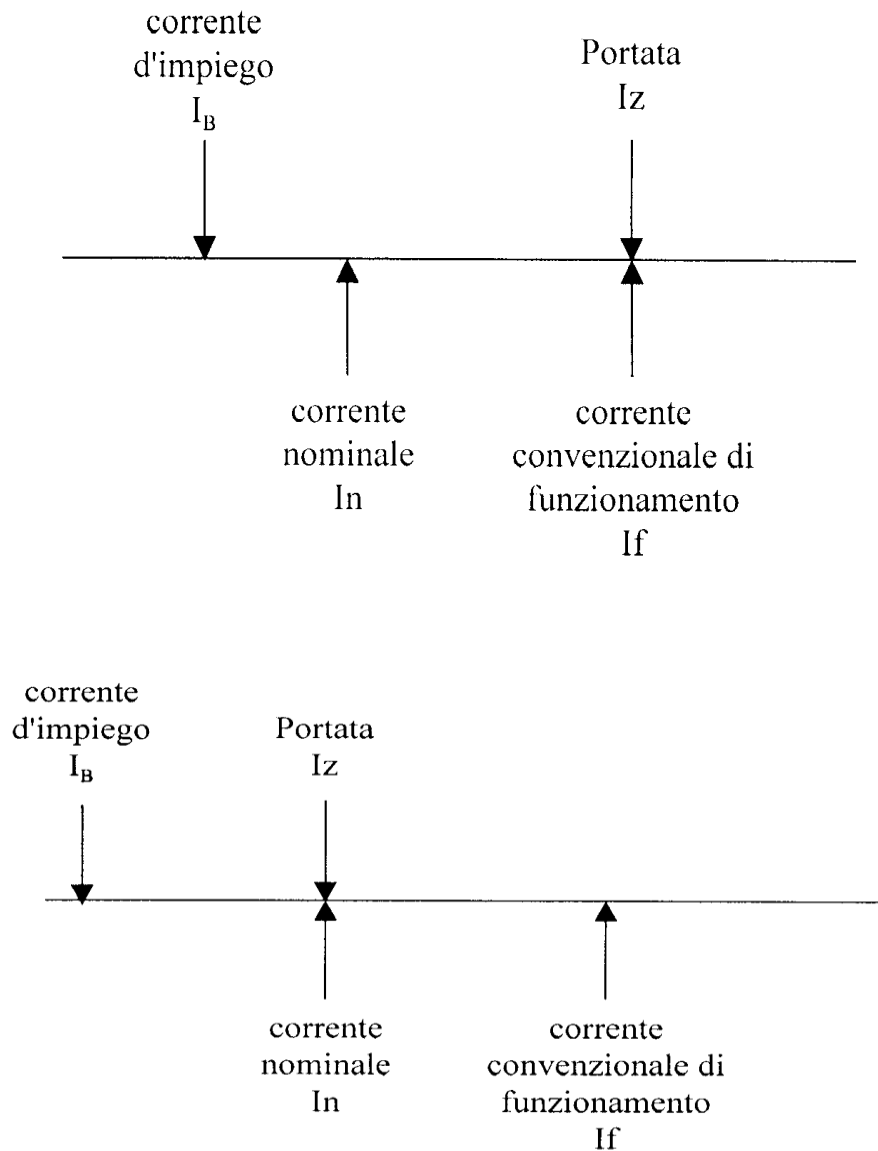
corrente d'impiego $I_B$

Portata Iz

corrente nominale In

corrente convenzionale di funzionamento If

corrente d'impiego $I_B$

Portata Iz

corrente nominale In

corrente convenzionale di funzionamento If